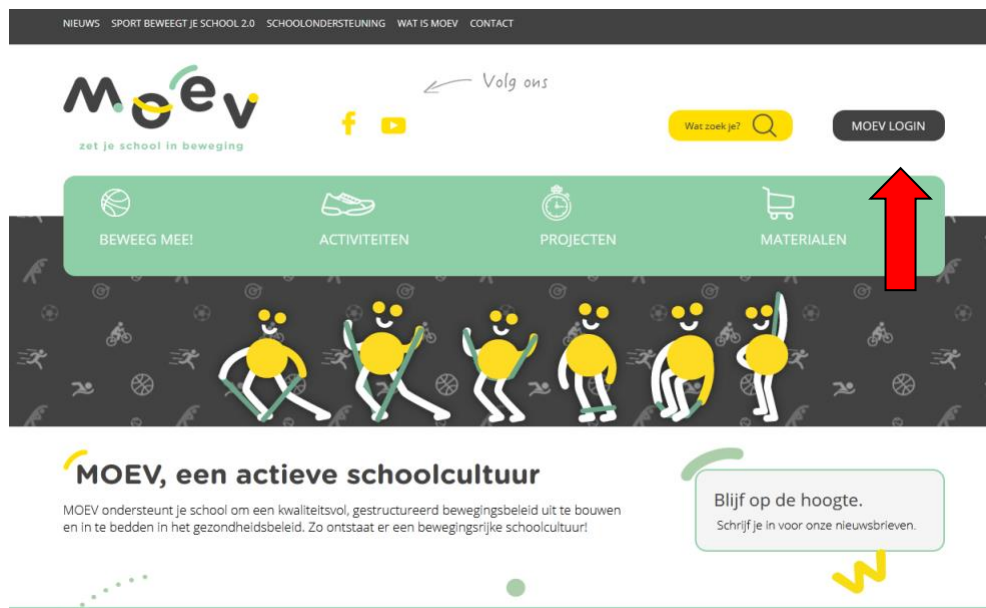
NIEUWS SPORT BEWEEGT JE SCHOOL 2.0 SCHOOLONDERSTEUNING WAT IS MOEV CONTACT

MOEV
zet je school in beweging

Volg ons

Wat zoek je?

MOEV LOGIN

BEWEEG MEE!
ACTIVITEITEN
PROJECTEN
MATERIALEN

MOEV, een actieve schoolcultuur

MOEV ondersteunt je school om een kwaliteitsvol, gestructureerd bewegingsbeleid uit te bouwen en in te bedden in het gezondheidsbeleid. Zo ontstaat er een bewegingsrijke schoolcultuur!

Blijf op de hoogte.
Schrijf je in voor onze nieuwsbrieven.